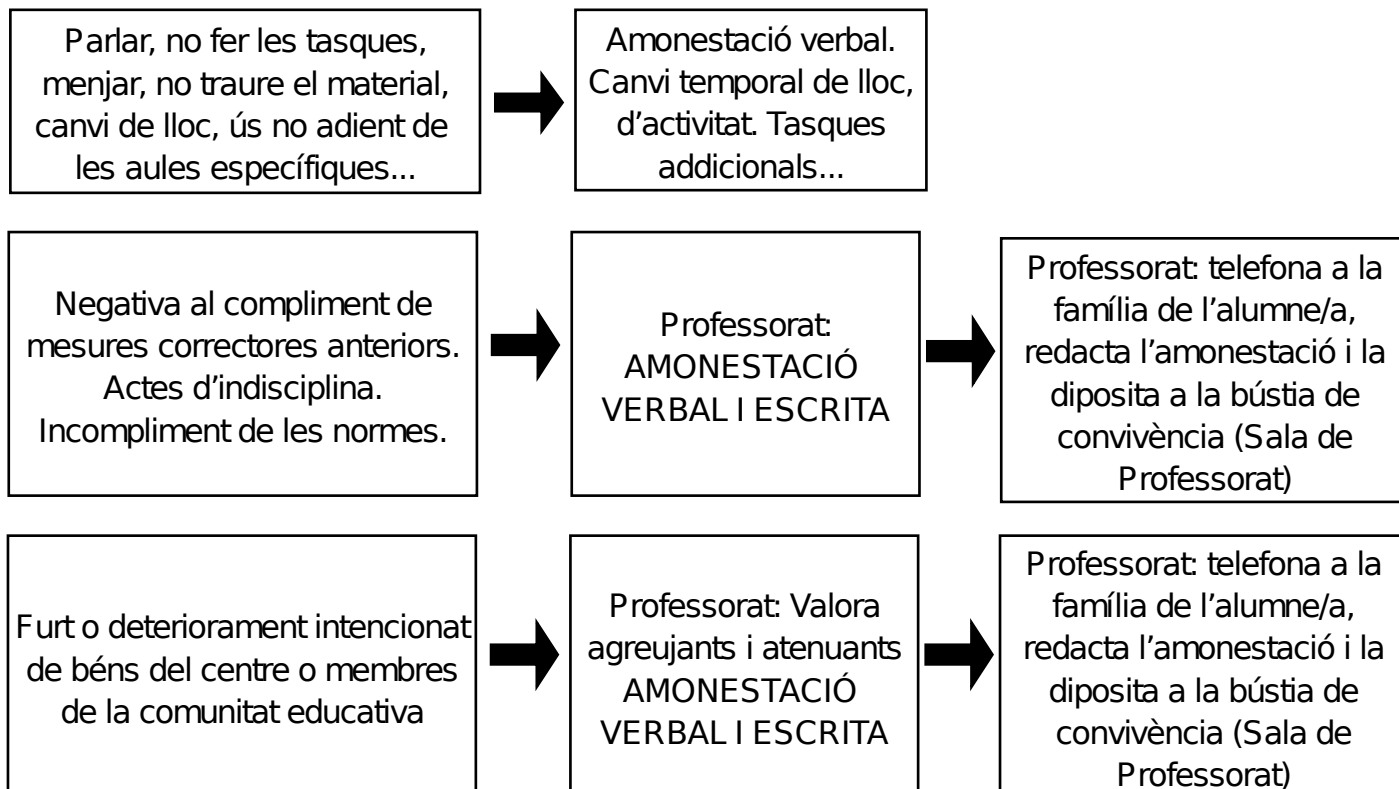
Parlar, no fer les tasques, menjar, no traure el material, canvi de lloc, ús no adient de les aules específiques...

Amonestació verbal. Canvi temporal de lloc, d'activitat. Tasques addicionals...

Negativa al compliment de mesures correctores anteriors. Actes d'indisciplina. Incompliment de les normes.

Professorat: AMONESTACIÓ VERBAL I ESCRITA

Professorat: telefona a la família de l'alumne/a, redacta l'amonestació i la diposita a la bústia de convivència (Sala de Professorat)

Furt o deteriorament intencionat de béns del centre o membres de la comunitat educativa

Professorat: Valora agreujants i atenuants AMONESTACIÓ VERBAL I ESCRITA

Professorat: telefona a la família de l'alumne/a, redacta l'amonestació i la diposita a la bústia de convivència (Sala de Professorat)